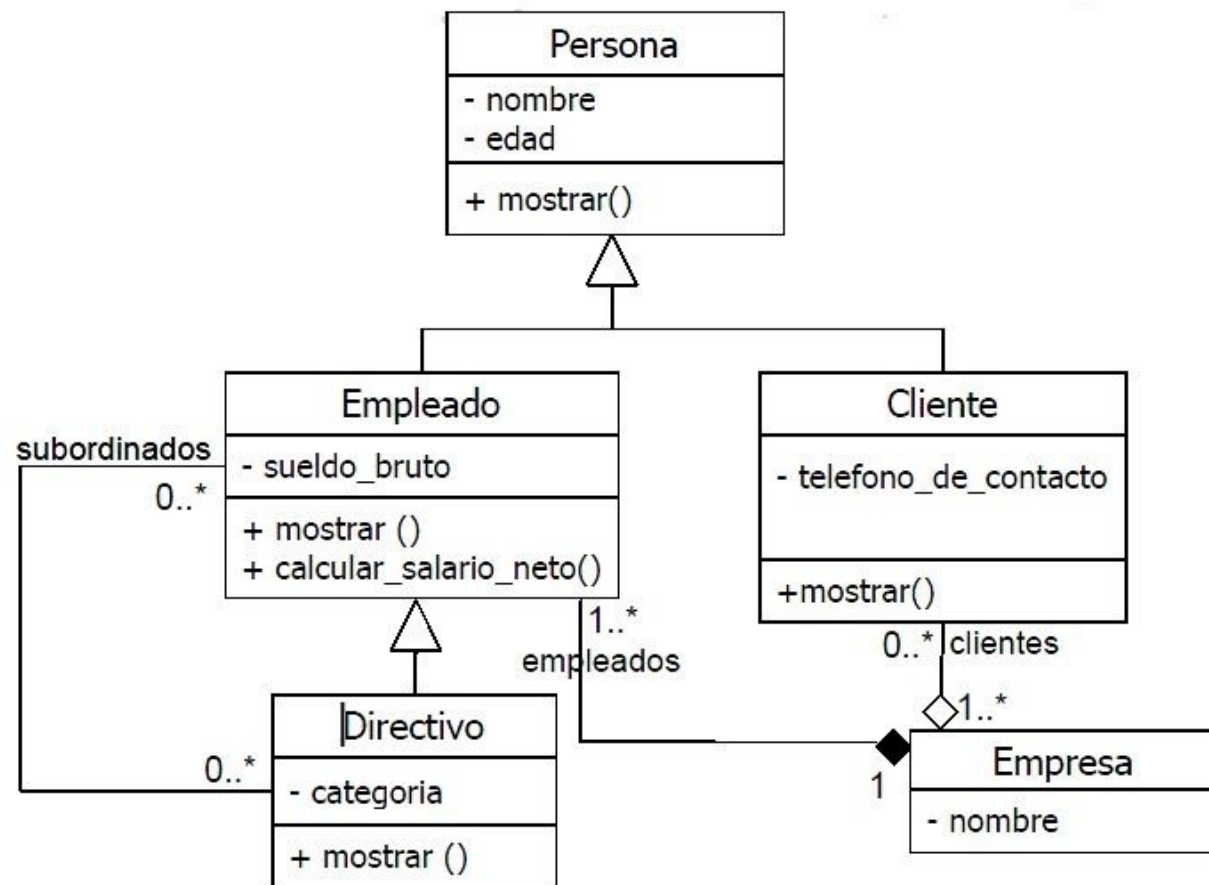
Persona
- nombre
- edad
+ mostrar()

Empleado
- sueldo_bruto
+ mostrar ()
+ calcular_salario_neto()

Cliente
- telefono_de_contacto
+mostrar()

subordinados
0..*

1..*
empleados

0..* clientes
1..*

Directivo
- categoria
+ mostrar ()

0..*

1

Empresa
- nombre